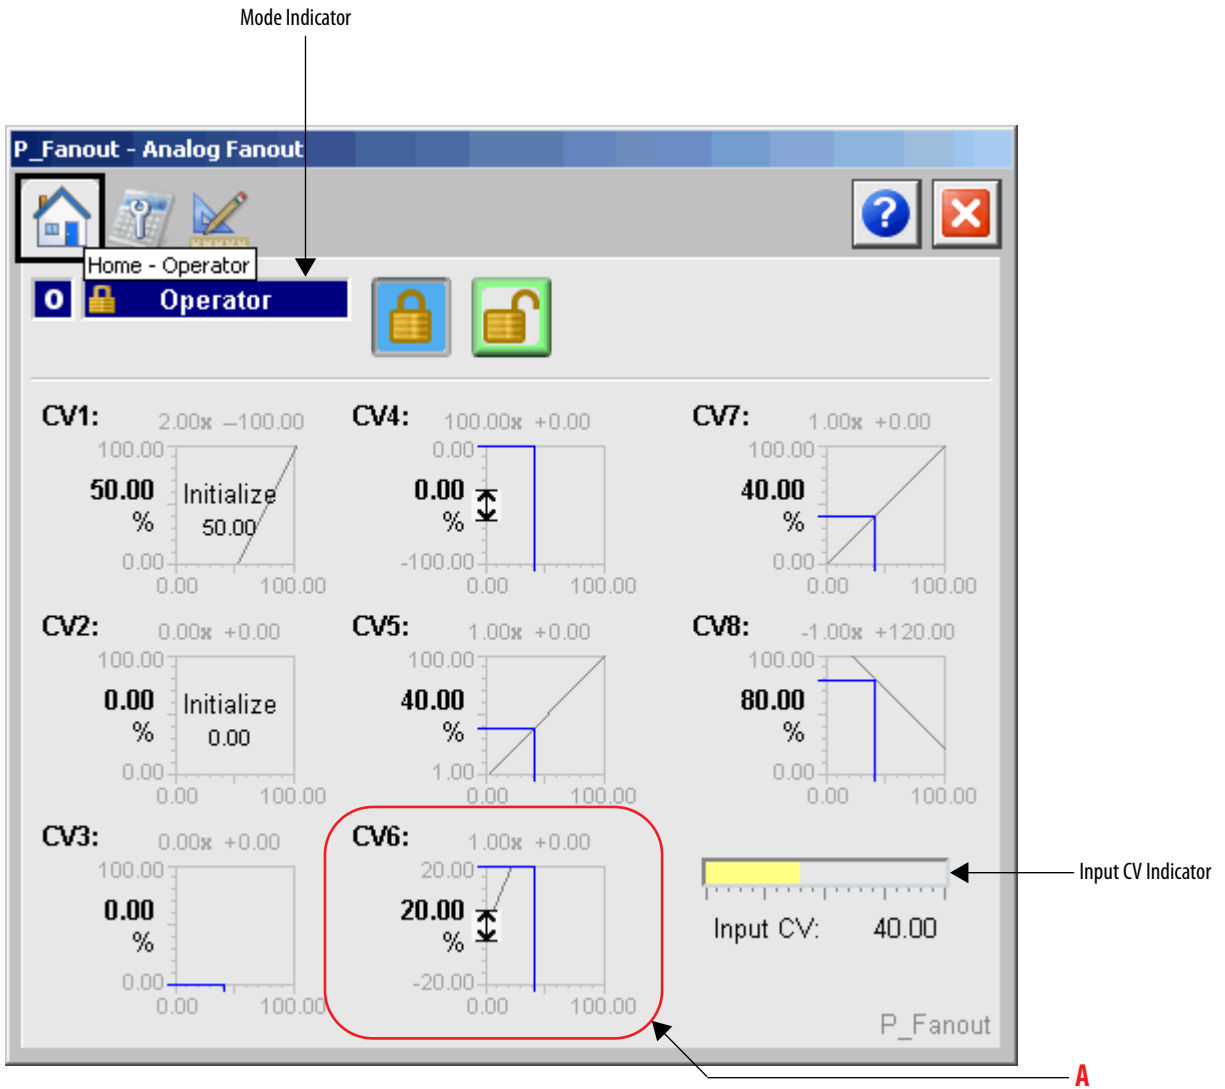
Mode Indicator

P_Fanout - Analog Fanout

Home - Operator

O Operator

CV1: 2.00x –100.00
100.00
50.00
%
Initialize
50.00
0.00
0.00 100.00

CV4: 100.00x +0.00
0.00
0.00
%
-100.00
0.00 100.00

CV7: 1.00x +0.00
100.00
40.00
%
0.00
0.00 100.00

CV2: 0.00x +0.00
100.00
0.00
%
Initialize
0.00
0.00
0.00 100.00

CV5: 1.00x +0.00
100.00
40.00
%
1.00
0.00 100.00

CV8: -1.00x +120.00
100.00
80.00
%
0.00
0.00 100.00

CV3: 0.00x +0.00
100.00
0.00
%
0.00
0.00 100.00

CV6: 1.00x +0.00
20.00
20.00
%
-20.00
0.00 100.00

Input CV: 40.00

Input CV Indicator

P_Fanout

A